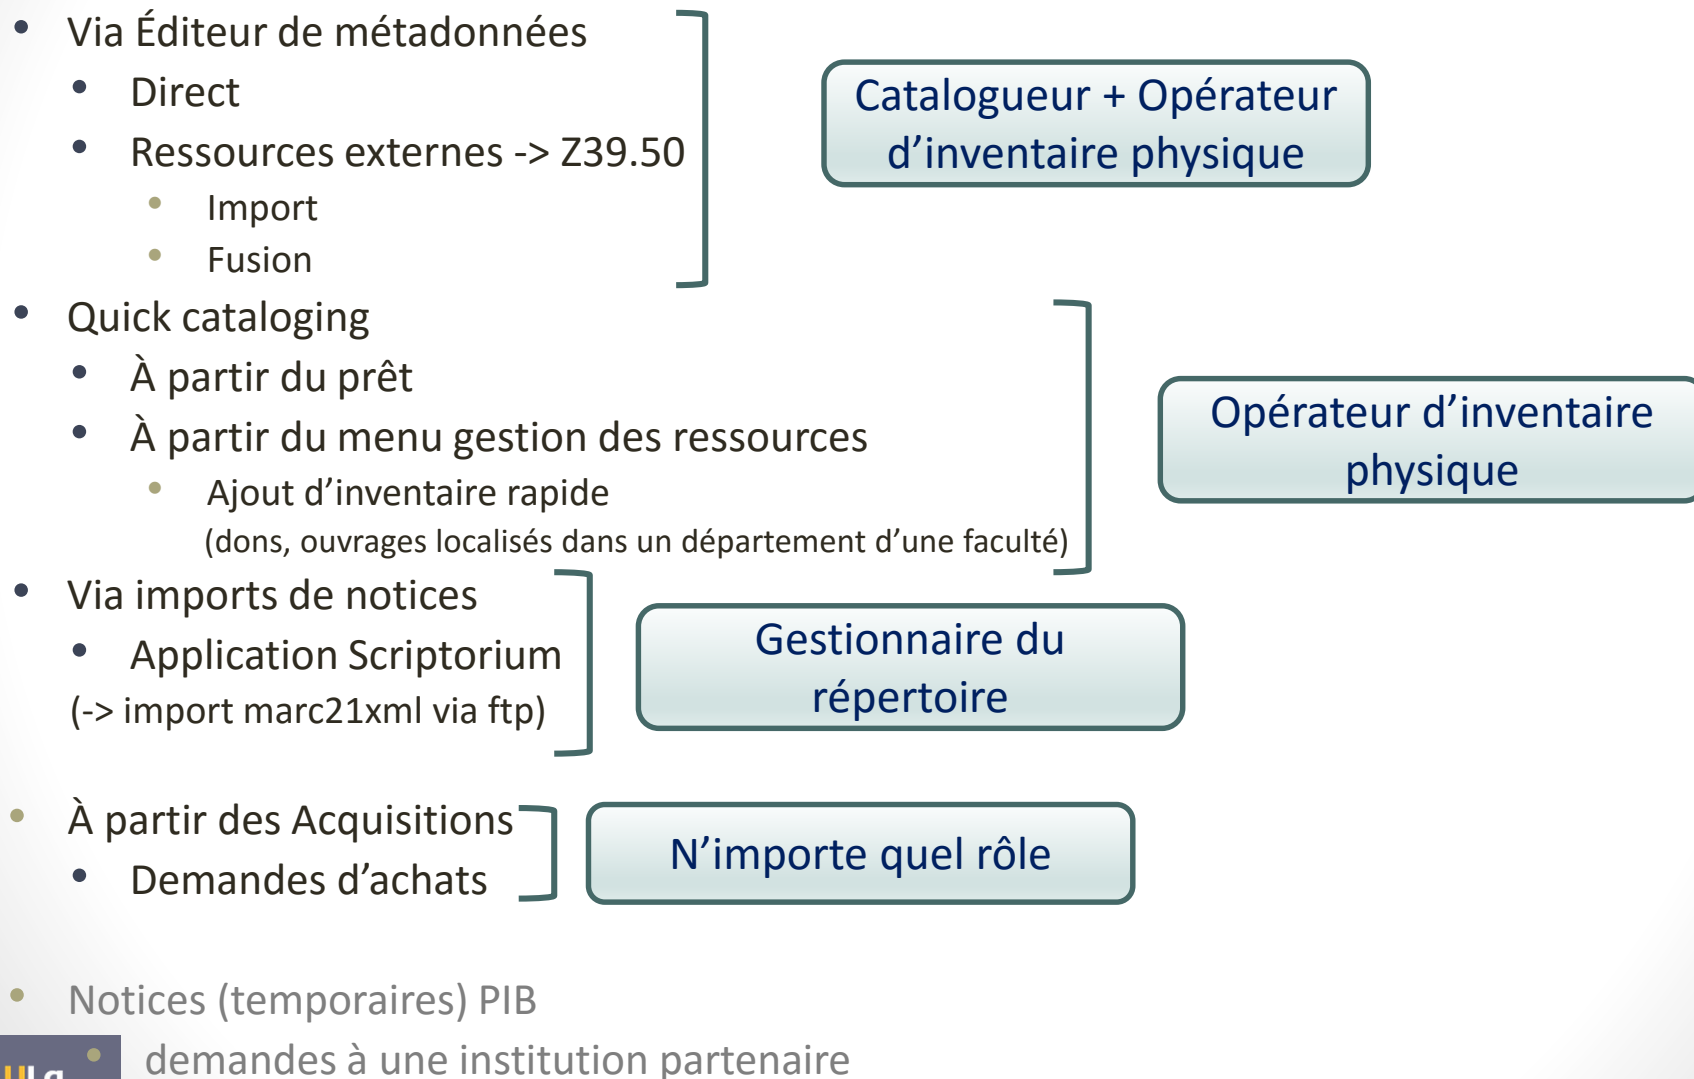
- Via Éditeur de métadonnées
  - Direct
  - Ressources externes -> Z39.50
    - Import
    - Fusion

Catalogueur + Opérateur d'inventaire physique

- Quick cataloging
  - À partir du prêt
  - À partir du menu gestion des ressources
    - Ajout d'inventaire rapide
      (dons, ouvrages localisés dans un département d'une faculté)

Opérateur d'inventaire physique

- Via imports de notices
  - Application Scriptorium
  (-> import marc21xml via ftp)

Gestionnaire du répertoire

- À partir des Acquisitions
  - Demandes d'achats

N'importe quel rôle

- Notices (temporaires) PIB
  - demandes à une institution partenaire

ULg